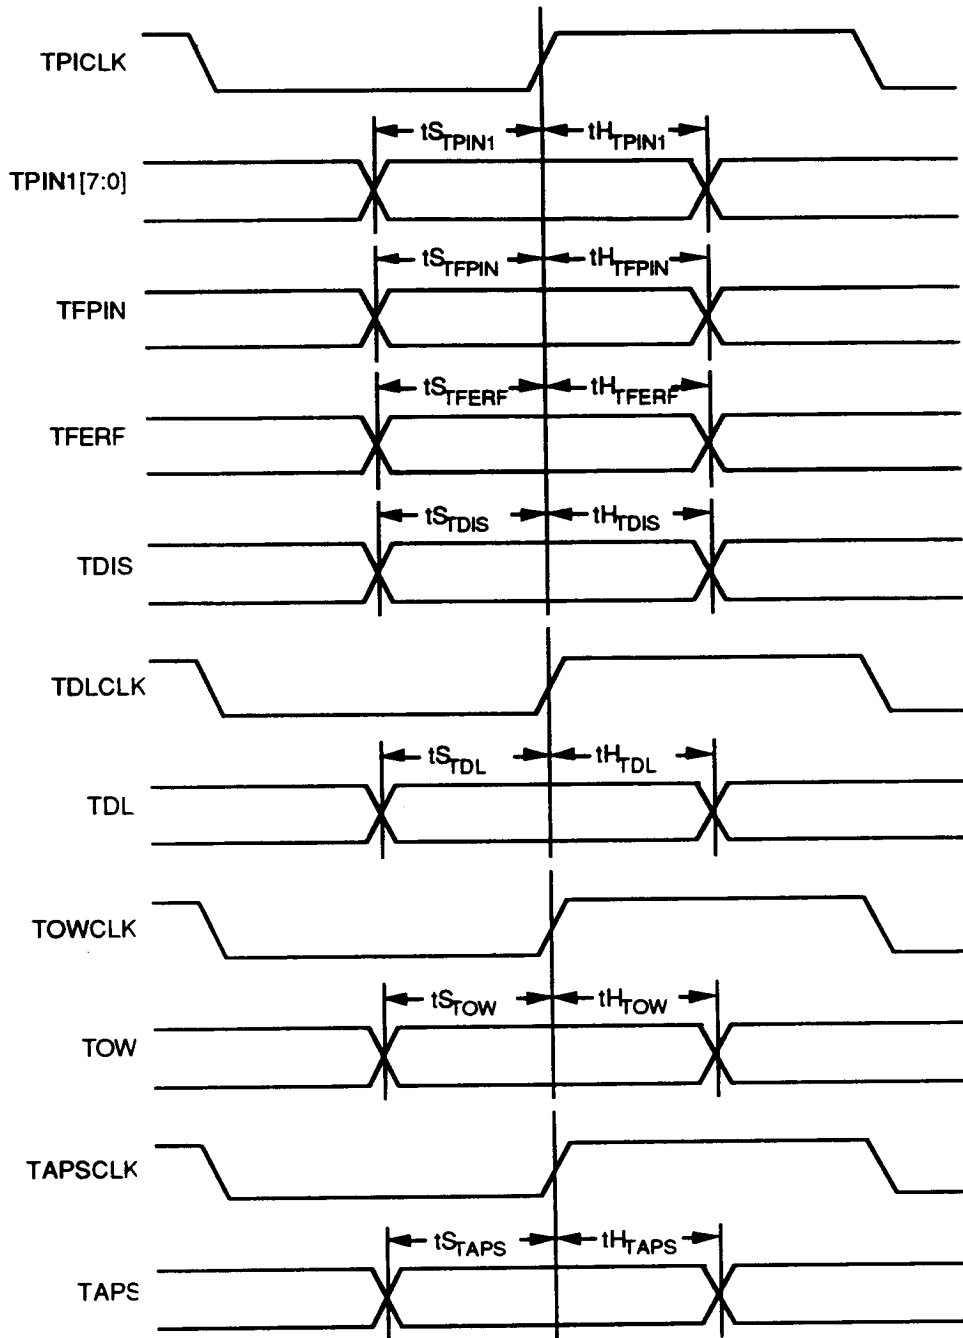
TPICLK

$tS_{TPIN1}$ $tH_{TPIN1}$

TPIN1[7:0]

$tS_{TFPIN}$ $tH_{TFPIN}$

TFPIN

$tS_{TFERF}$ $tH_{TFERF}$

TFERF

$tS_{TDIS}$ $tH_{TDIS}$

TDIS

TDLCLK

$tS_{TDL}$ $tH_{TDL}$

TDL

TOWCLK

$tS_{TOW}$ $tH_{TOW}$

TOW

TAPSCLK

$tS_{TAPS}$ $tH_{TAPS}$

TAPS